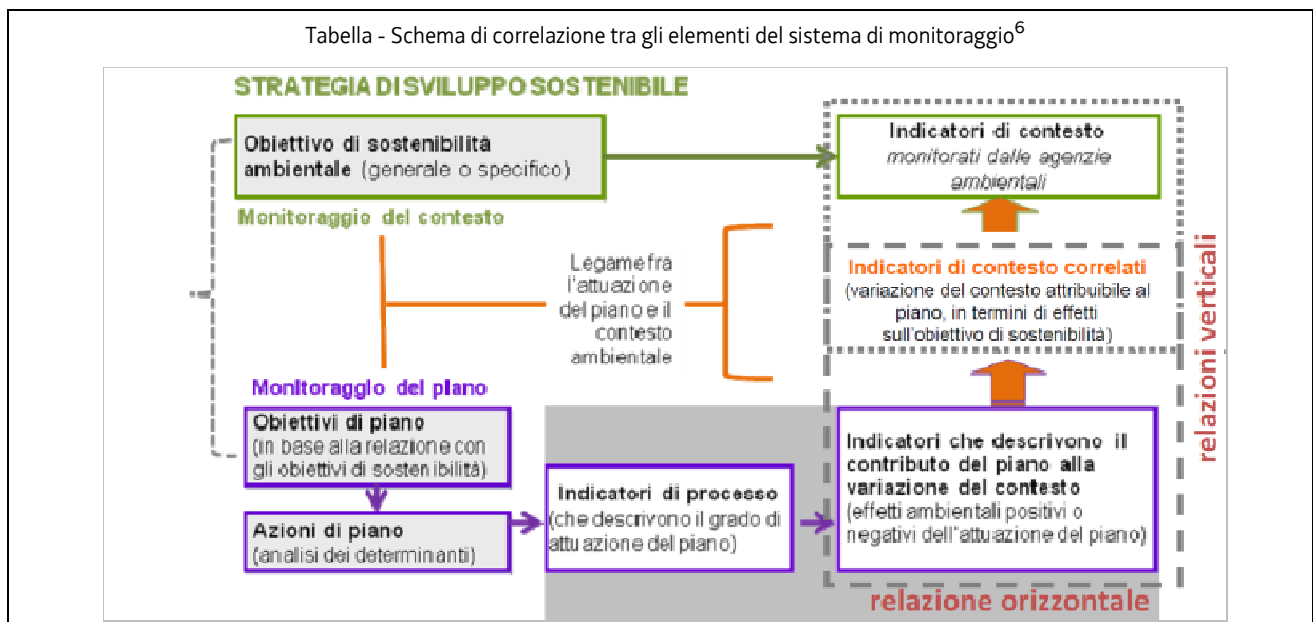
Tabella - Schema di correlazione tra gli elementi del sistema di monitoraggio$^6$

STRATEGIA DI SVILUPPO SOSTENIBILE

Obiettivo di sostenibilità ambientale (generale o specifico)

Indicatori di contesto monitorati dalle agenzie ambientali

Monitoraggio del contesto

Legame fra l'attuazione del piano e il contesto ambientale

Indicatori di contesto correlati (variazione del contesto attribuibile al piano, in termini di effetti sull'obiettivo di sostenibilità)

relazioni verticali

Monitoraggio del piano

Obiettivi di piano (in base alla relazione con gli obiettivi di sostenibilità)

Azioni di piano (analisi dei determinanti)

Indicatori di processo (che descrivono il grado di attuazione del piano)

Indicatori che descrivono il contributo del piano alla variazione del contesto (effetti ambientali positivi o negativi dell'attuazione del piano)

relazione orizzontale